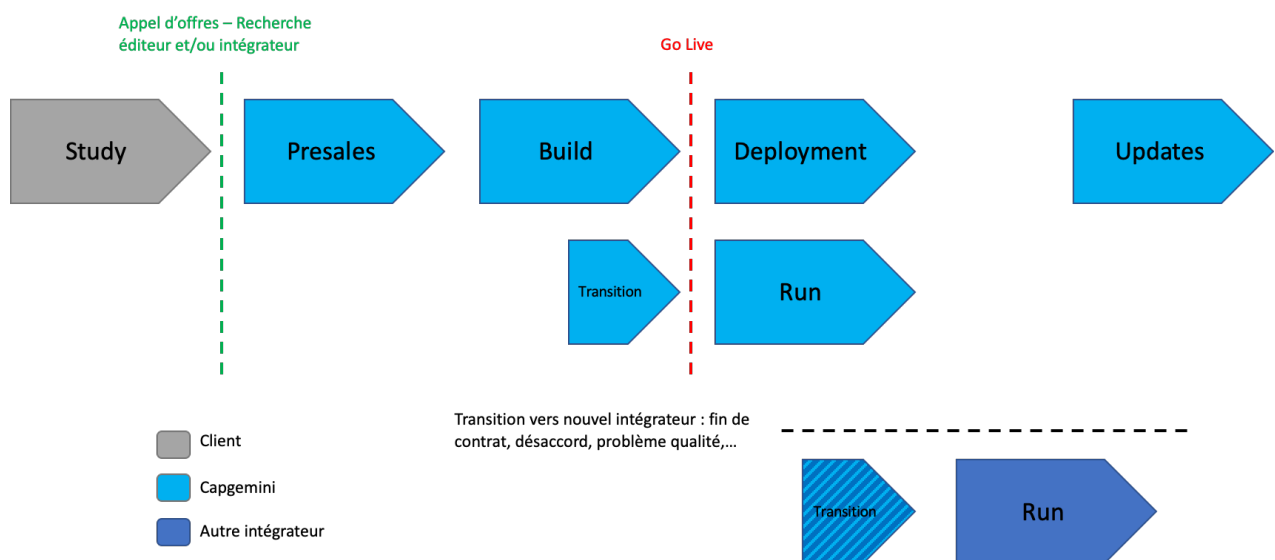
Appel d'offres – Recherche éditeur et/ou intégrateur

Go Live

Study

Presales

Build

Deployment

Updates

Transition

Run

Client

Capgemini

Autre intégrateur

Transition vers nouvel intégrateur : fin de contrat, désaccord, problème qualité,...

Transition

Run